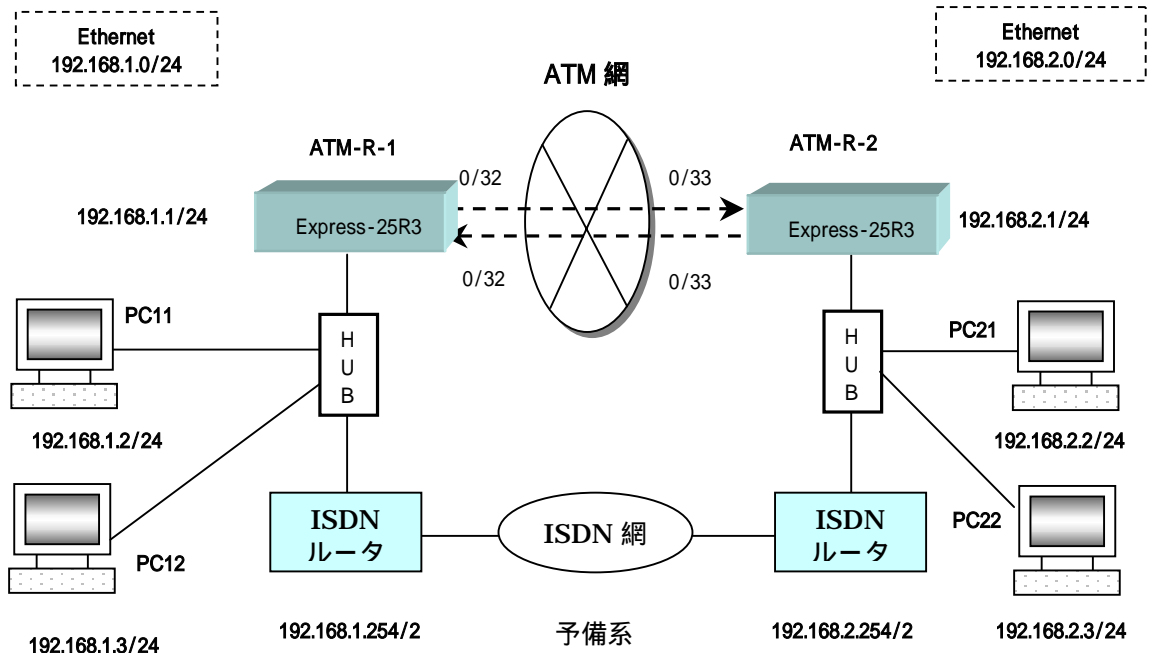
Ethernet
192.168.1.0/24

ATM 網

Ethernet
192.168.2.0/24

ATM-R-1

ATM-R-2

0/32

0/33

192.168.1.1/24

Express-25R3

Express-25R3

192.168.2.1/24

0/32

0/33

PC11

H
U
B

H
U
B

PC21

192.168.1.2/24

192.168.2.2/24

ISDN
ルータ

ISDN 網

ISDN
ルータ

PC22

PC12

192.168.1.3/24

192.168.1.254/2

予備系

192.168.2.254/2

192.168.2.3/24